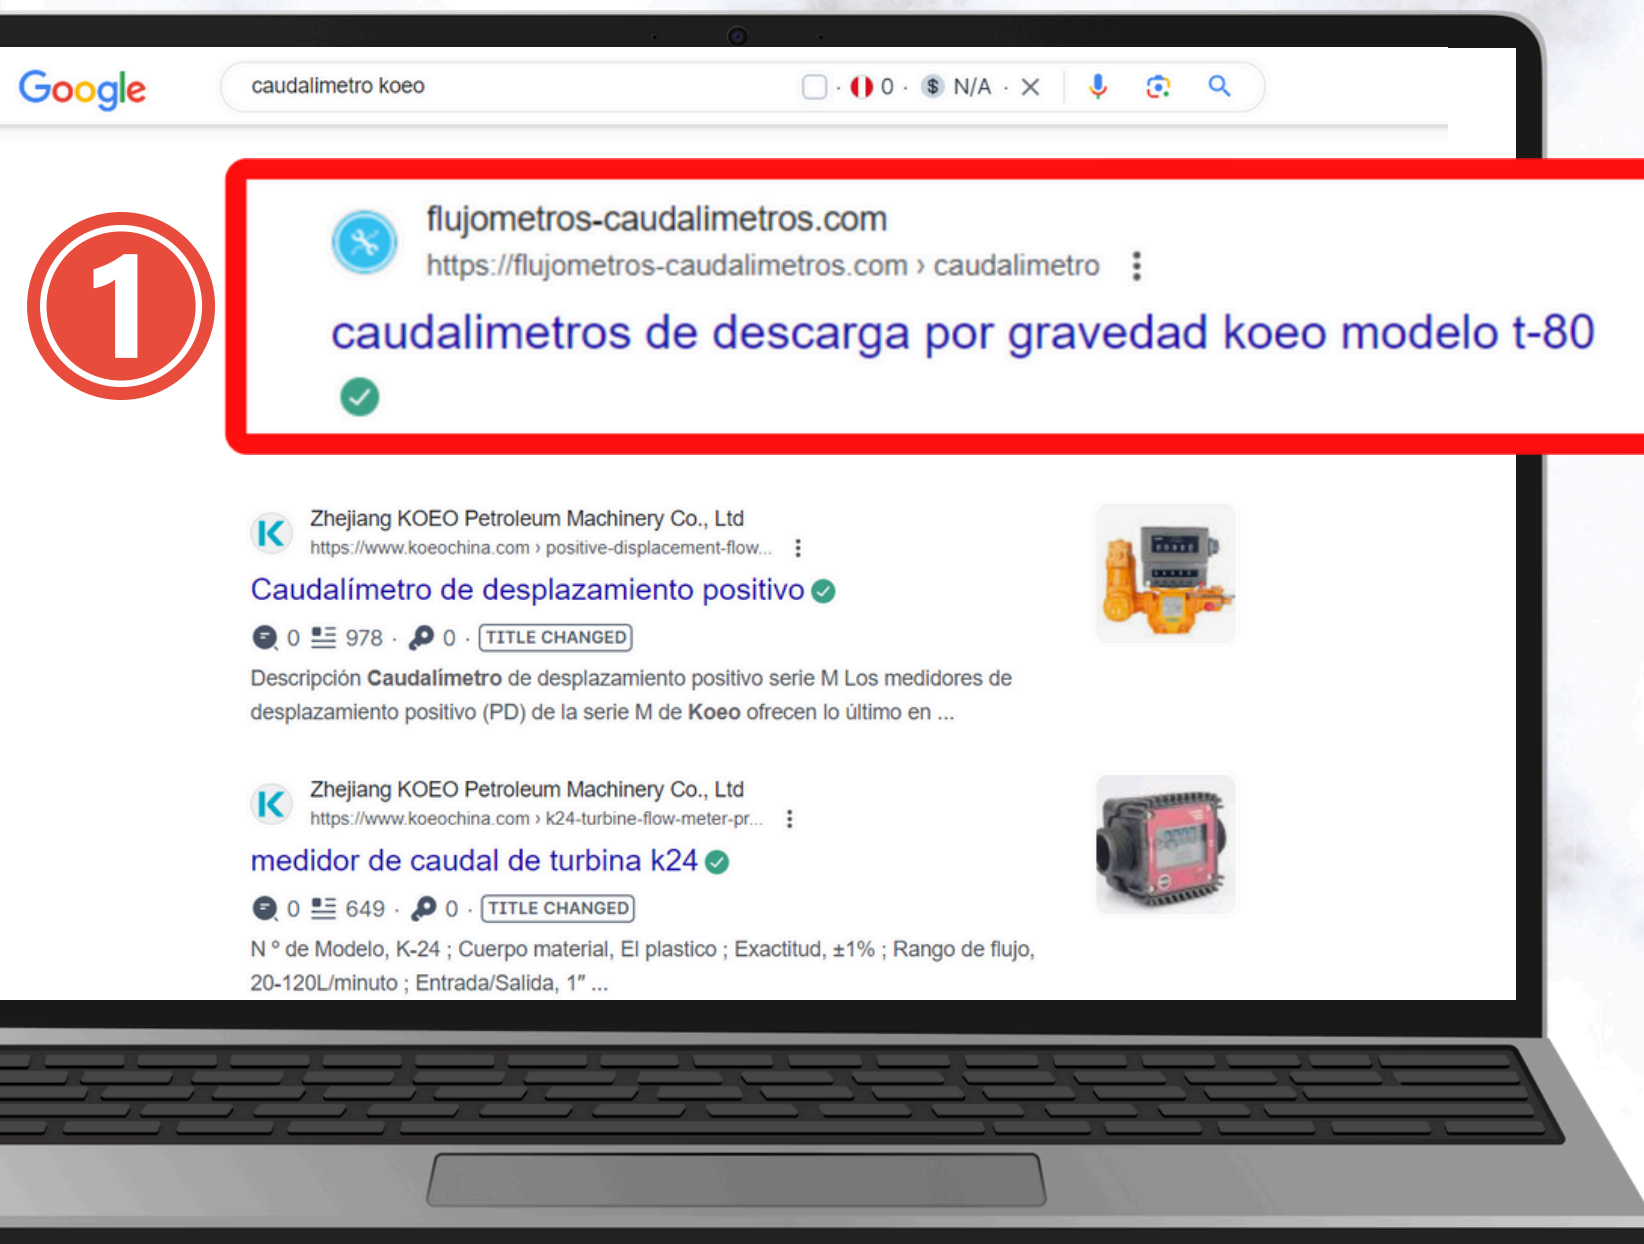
Google

caudalimetro koeo

· 0 · N/A · ×

1

flujometros-caudalimetros.com
https://flujometros-caudalimetros.com › caudalimetro

caudalimetros de descarga por gravedad koeo modelo t-80

Zhejiang KOEO Petroleum Machinery Co., Ltd
https://www.koeochina.com › positive-displacement-flow...

Caudalímetro de desplazamiento positivo

0 978 · 0 · TITLE CHANGED

Descripción Caudalímetro de desplazamiento positivo serie M Los medidores de desplazamiento positivo (PD) de la serie M de Koeo ofrecen lo último en ...

Zhejiang KOEO Petroleum Machinery Co., Ltd
https://www.koeochina.com › k24-turbine-flow-meter-pr...

medidor de caudal de turbina k24

0 649 · 0 · TITLE CHANGED

N ° de Modelo, K-24 ; Cuerpo material, El plastico ; Exactitud, ±1% ; Rango de flujo, 20-120L/minuto ; Entrada/Salida, 1" ...